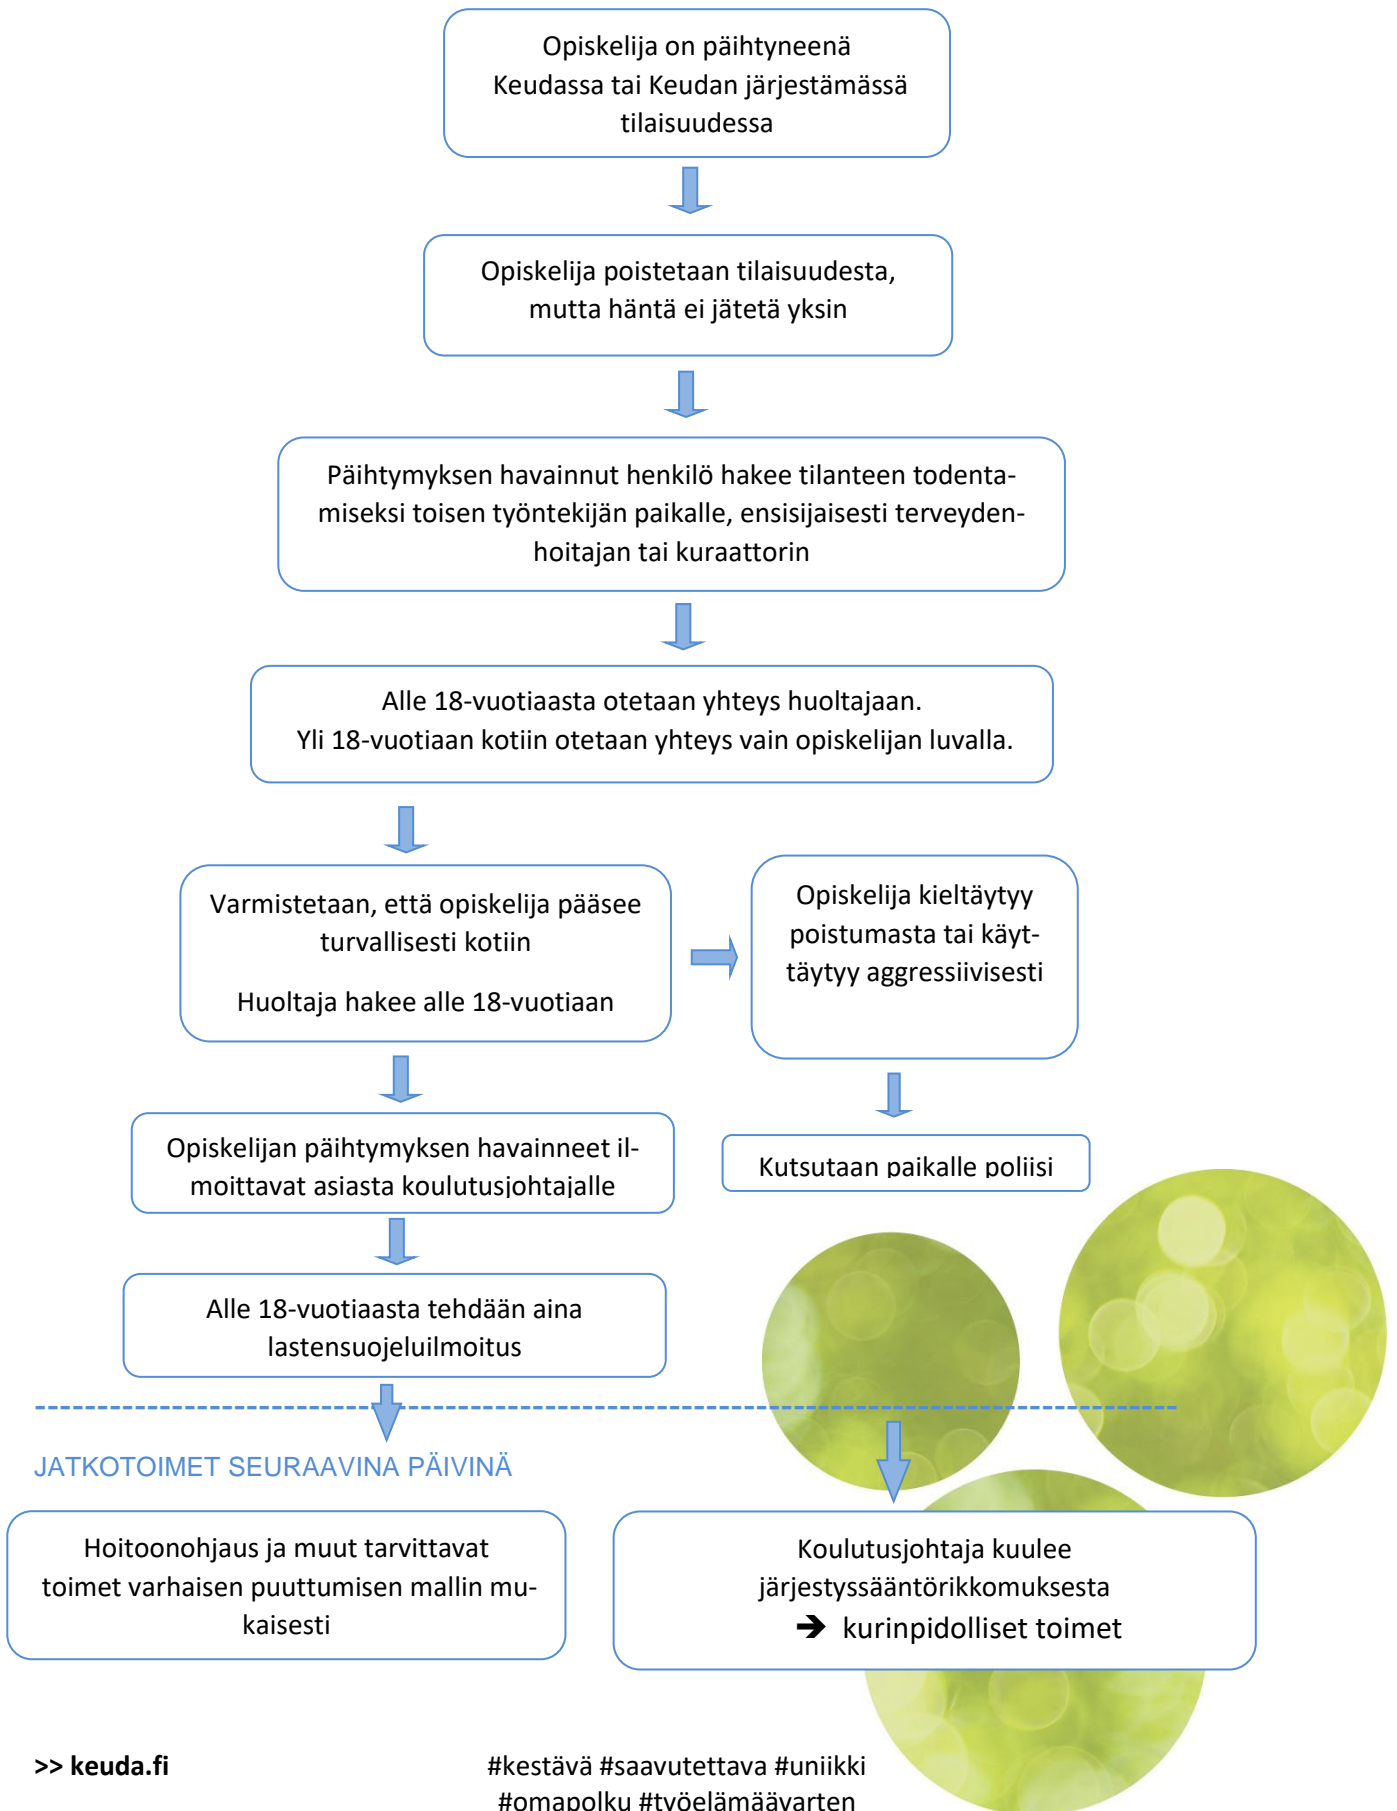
Opiskelija on päihtyneenä Keudassa tai Keudan järjestämässä tilaisuudessa

Opiskelija poistetaan tilaisuudesta, mutta häntä ei jätetä yksin

Päihtymyksen havainnut henkilö hakee tilanteen todentamiseksi toisen työntekijän paikalle, ensisijaisesti terveydenhoitajan tai kuraattorin

Alle 18-vuotiaasta otetaan yhteys huoltajaan.
Yli 18-vuotiaan kotiin otetaan yhteys vain opiskelijan luvalla.

Varmistetaan, että opiskelija pääsee turvallisesti kotiin

Huoltaja hakee alle 18-vuotiaan

Opiskelija kieltäytyy poistumasta tai käyttäytyy aggressiivisesti

Opiskelijan päihtymyksen havainneet ilmoittavat asiasta koulutusjohtajalle

Kutsutaan paikalle poliisi

Alle 18-vuotiaasta tehdään aina lastensuojeluilmoitus

JATKOTOIMET SEURAAVINA PÄIVINÄ

Hoitoonohjaus ja muut tarvittavat toimet varhaisen puuttumisen mallin mukaisesti

Koulutusjohtaja kuulee järjestyssääntörikkomuksesta
➔ kurinpidolliset toimet

>> keuda.fi

#kestävä #saavutettava #uniikki
#omapolku #työelämäävarten